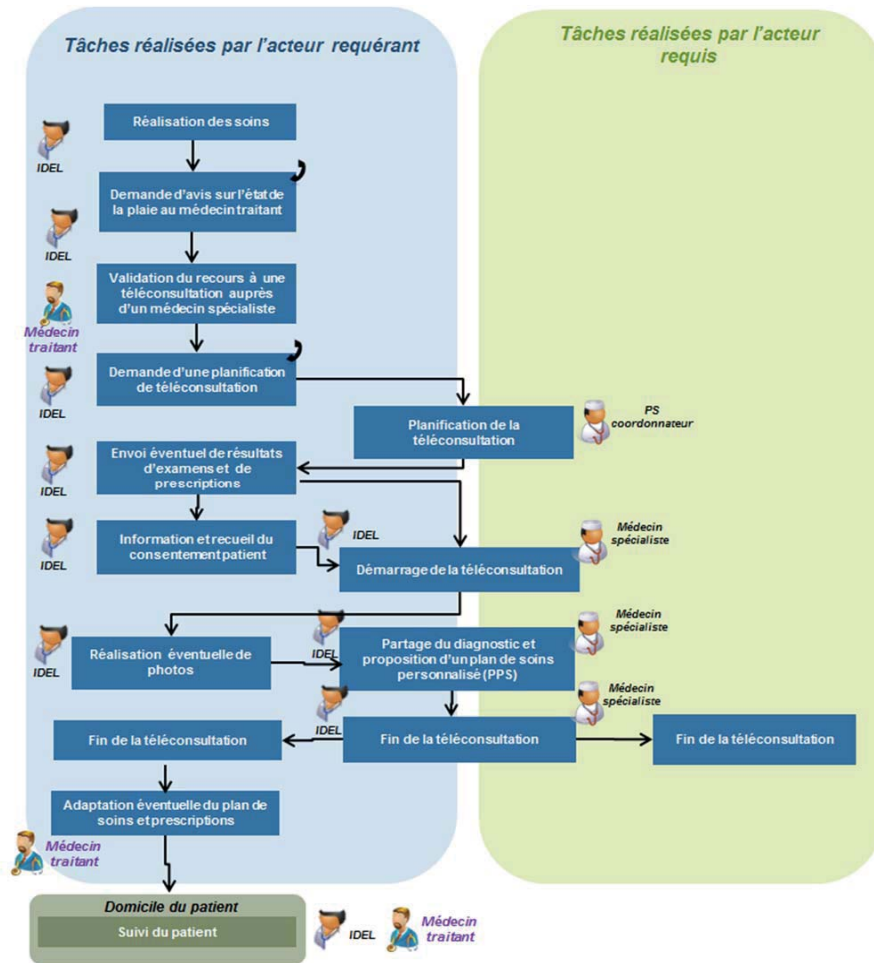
Tâches réalisées par l'acteur requérant

Tâches réalisées par l'acteur requis

IDEL

Réalisation des soins

Demande d'avis sur l'état de la plaie au médecin traitant

IDEL

Validation du recours à une téléconsultation auprès d'un médecin spécialiste

Médecin traitant

Demande d'une planification de téléconsultation

IDEL

Planification de la téléconsultation

PS coordonnateur

Envoi éventuel de résultats d'examens et de prescriptions

IDEL

Information et recueil du consentement patient

IDEL

IDEL

Démarrage de la téléconsultation

Médecin spécialiste

IDEL

Réalisation éventuelle de photos

IDEL

Partage du diagnostic et proposition d'un plan de soins personnalisé (PPS)

Médecin spécialiste

IDEL

Médecin spécialiste

Fin de la téléconsultation

Fin de la téléconsultation

Fin de la téléconsultation

Adaptation éventuelle du plan de soins et prescriptions

Médecin traitant

Domicile du patient

Suivi du patient

IDEL

Médecin traitant